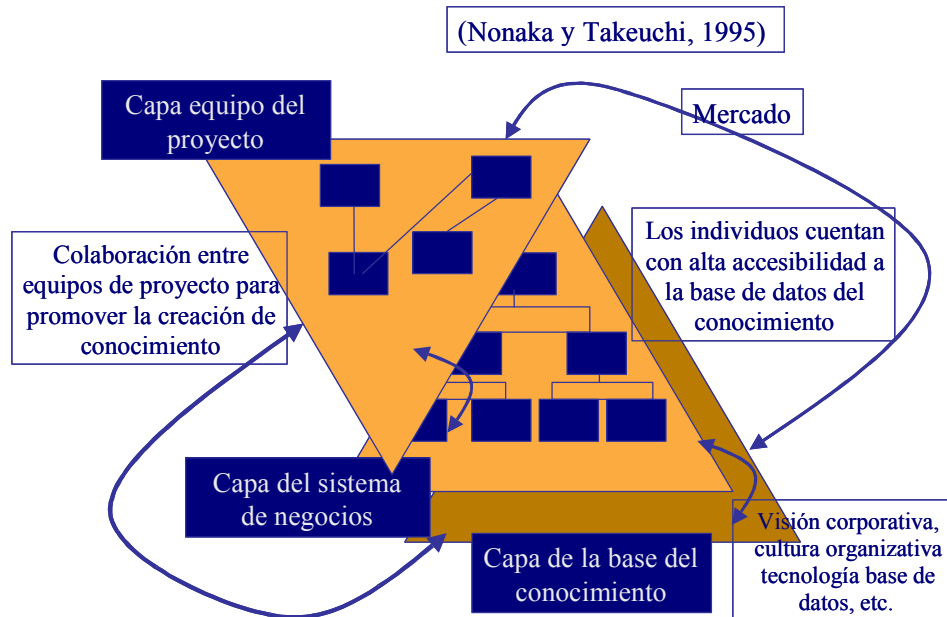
(Nonaka y Takeuchi, 1995)

Capa equipo del proyecto

Mercado

Los individuos cuentan con alta accesibilidad a la base de datos del conocimiento

Colaboración entre equipos de proyecto para promover la creación de conocimiento

Capa del sistema de negocios

Capa de la base del conocimiento

Visión corporativa, cultura organizativa tecnología base de datos, etc.